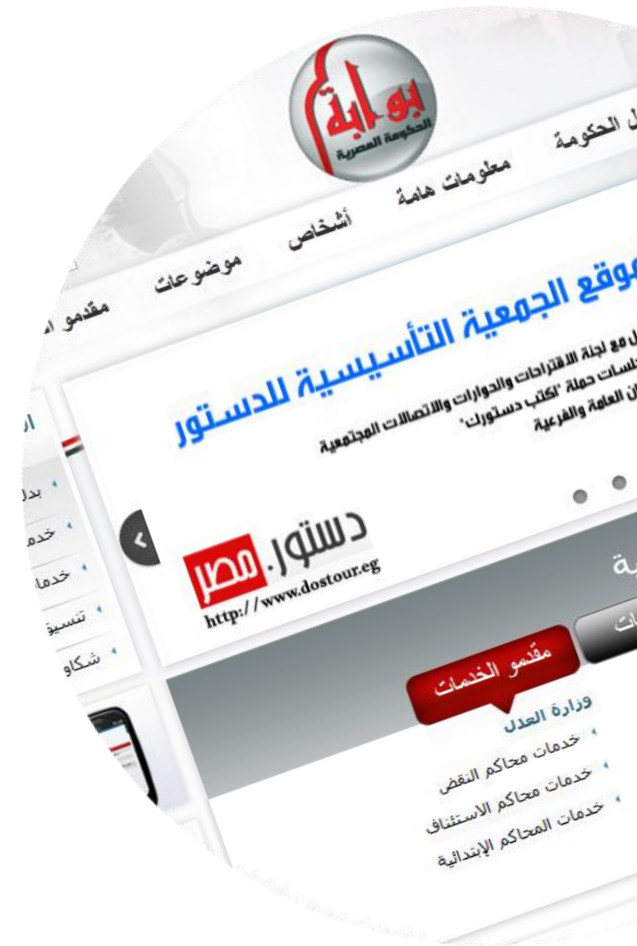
بوابة
الحكومة المصرية

ل الحكومة
معلومات هامة
أشخاص
موضوعات
مقدمو ا

موقع الجمعية التأسيسية للدستور
ل مع لجنة الاقتراحات والحوارات والاتصالات المجتمعية
لسات حملة "اكتب دستورك"
ان العامة والفرعية

دستور. مصر
http://www.dostour.eg

ية
ات
مقدمو الخدمات
وزارة العدل
خدمات محاكم النقض
خدمات محاكم الاستئناف
خدمات المحاكم الإبتدائية

ا
بدل
خدم
خدما
تنسيق
شكاو